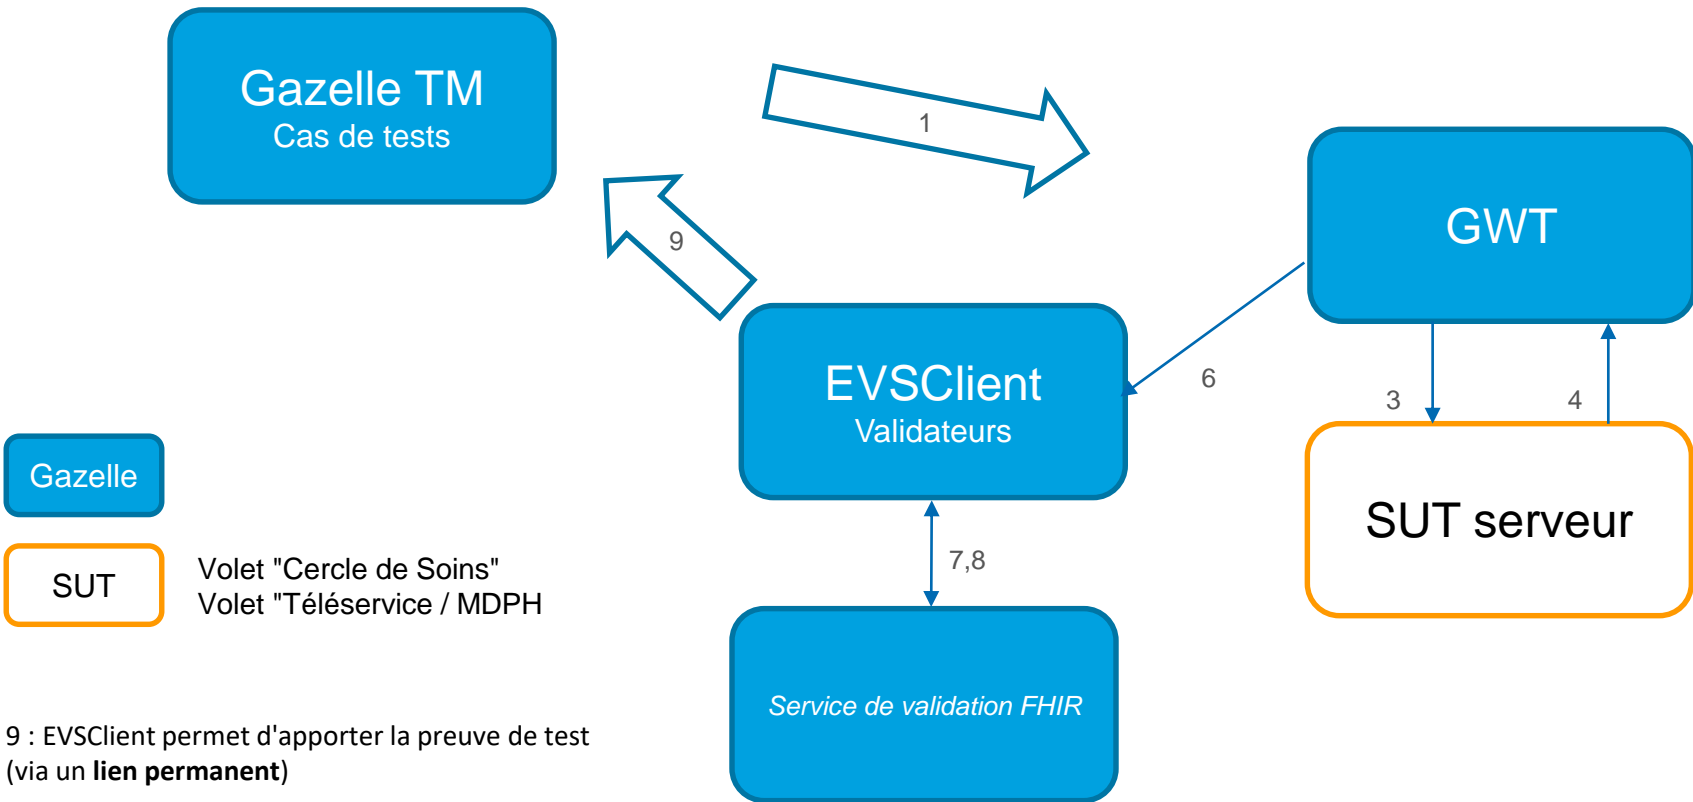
Gazelle TM
Cas de tests

1

GWT

9

EVSClient
Validateurs

6

3

4

SUT serveur

Gazelle

SUT

Volet "Cercle de Soins"
Volet "Téléservice / MDPH

7,8

Service de validation FHIR

9 : EVSClient permet d'apporter la preuve de test (via un **lien permanent**)